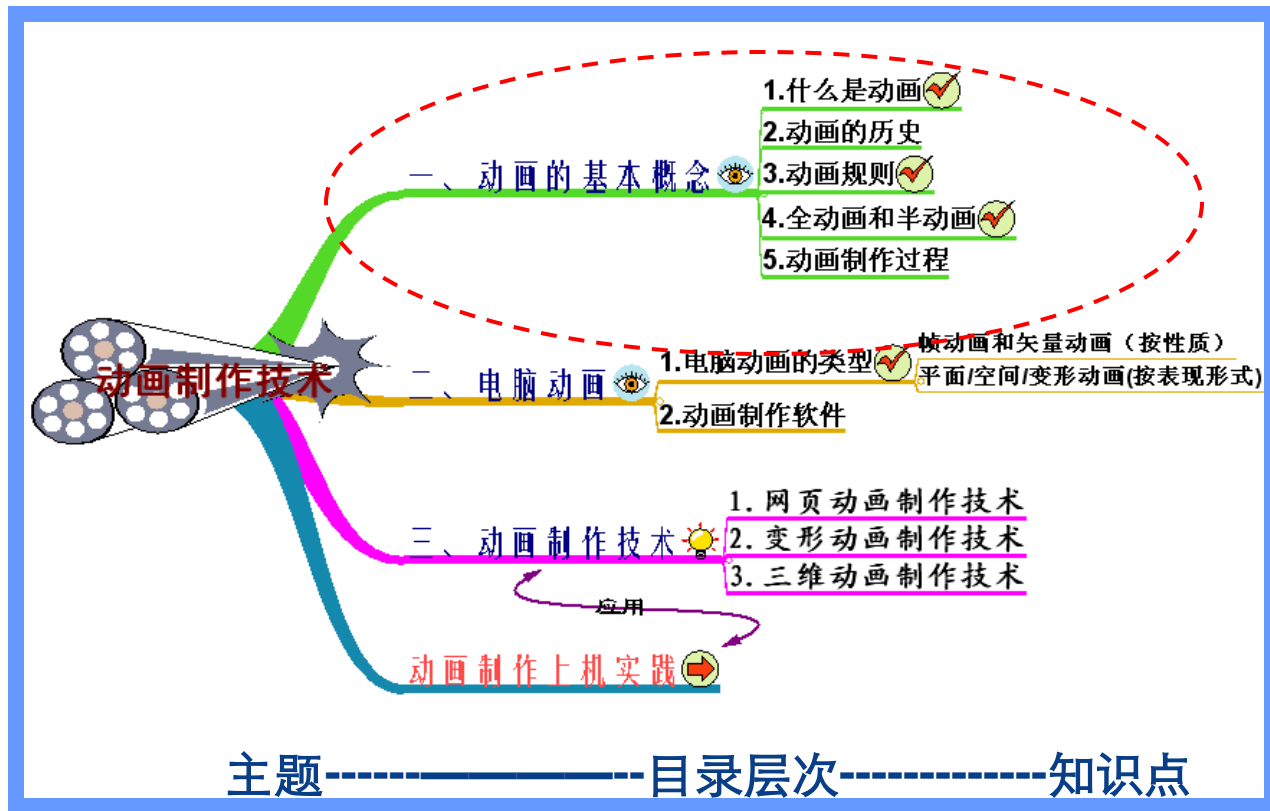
动画制作技术

一、动画的基本概念
1.什么是动画
2.动画的历史
3.动画规则
4.全动画和半动画
5.动画制作过程

二、电脑动画
1.电脑动画的类型
帧动画和矢量动画（按性质）
平面/空间/变形动画(按表现形式)
2.动画制作软件

三、动画制作技术
1. 网页动画制作技术
2. 变形动画制作技术
3. 三维动画制作技术

应用

动画制作上机实践

主题-----——————--目录层次------------知识点